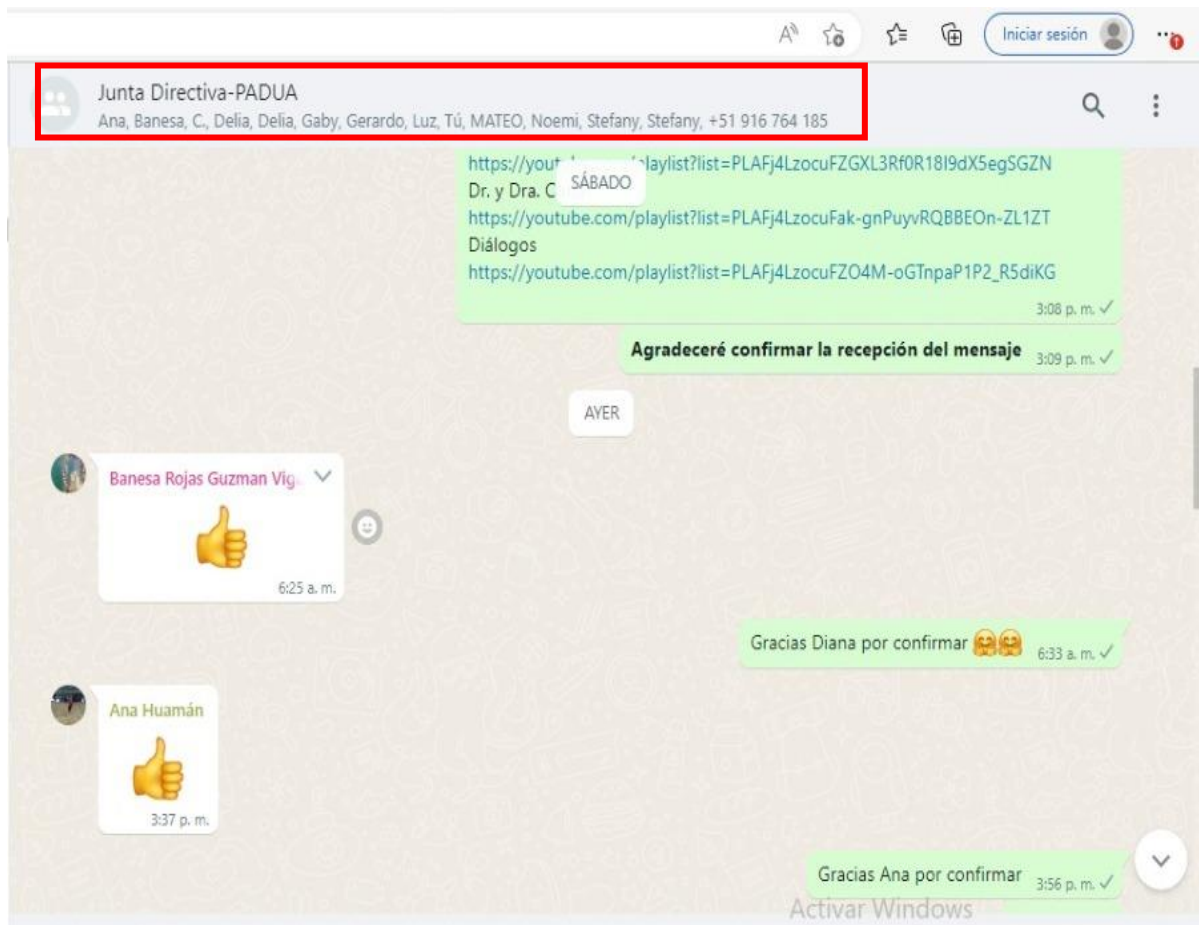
Iniciar sesión

Junta Directiva-PADUA
Ana, Banesa, C., Delia, Delia, Gaby, Gerardo, Luz, Tú, MATEO, Noemi, Stefany, Stefany, +51 916 764 185

https://yout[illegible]/playlist?list=PLAFj4LzocuFZGXL3Rf0R18I9dX5egSGZN
SÁBADO
Dr. y Dra. C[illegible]
https://youtube.com/playlist?list=PLAFj4LzocuFak-gnPuyvRQBBEOn-ZL1ZT
Diálogos
https://youtube.com/playlist?list=PLAFj4LzocuFZO4M-oGTnpaP1P2_R5diKG
3:08 p. m.

**Agradeceré confirmar la recepción del mensaje** 3:09 p. m.

AYER

Banesa Rojas Guzman Vig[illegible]
👍
6:25 a. m.

Gracias Diana por confirmar 🤗🤗 6:33 a. m.

Ana Huamán
👍
3:37 p. m.

Gracias Ana por confirmar 3:56 p. m.

Activar Windows